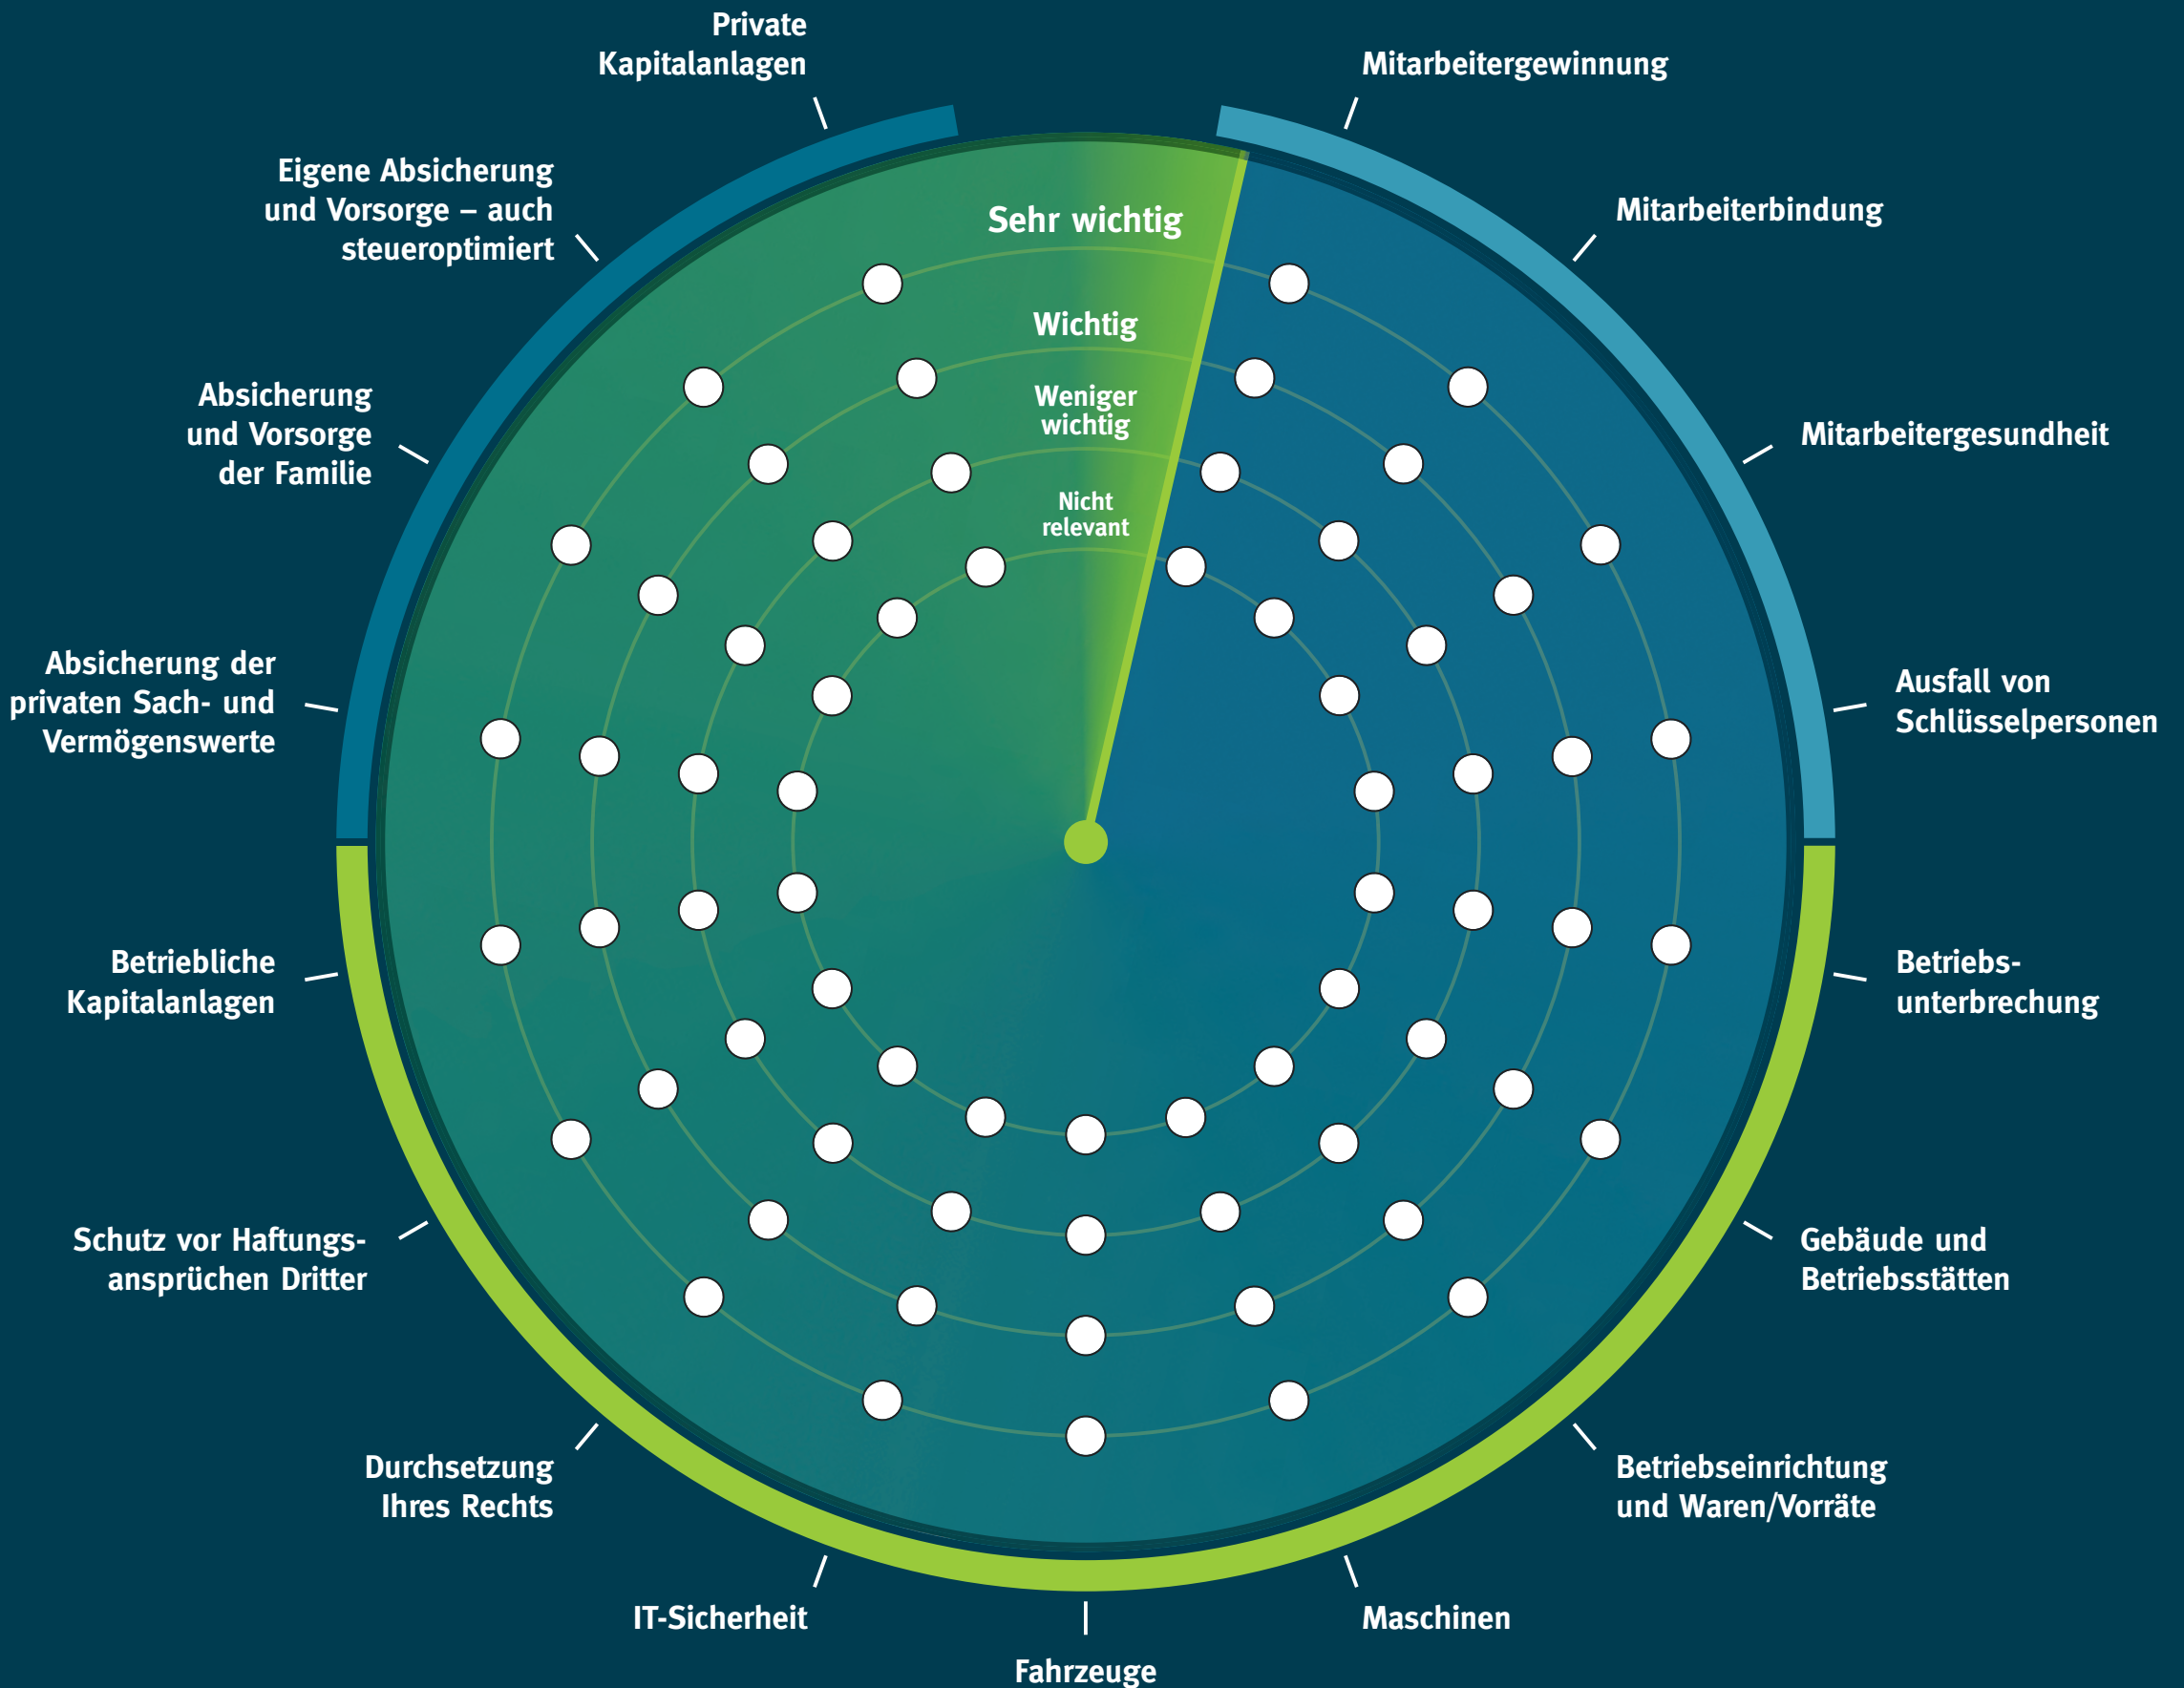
Private Kapitalanlagen

Mitarbeitergewinnung

Eigene Absicherung und Vorsorge – auch steueroptimiert

Mitarbeiterbindung

Sehr wichtig

Wichtig

Weniger wichtig

Nicht relevant

Absicherung und Vorsorge der Familie

Mitarbeitergesundheit

Absicherung der privaten Sach- und Vermögenswerte

Ausfall von Schlüsselpersonen

Betriebliche Kapitalanlagen

Betriebsunterbrechung

Schutz vor Haftungsansprüchen Dritter

Gebäude und Betriebsstätten

Durchsetzung Ihres Rechts

Betriebseinrichtung und Waren/Vorräte

IT-Sicherheit

Maschinen

Fahrzeuge